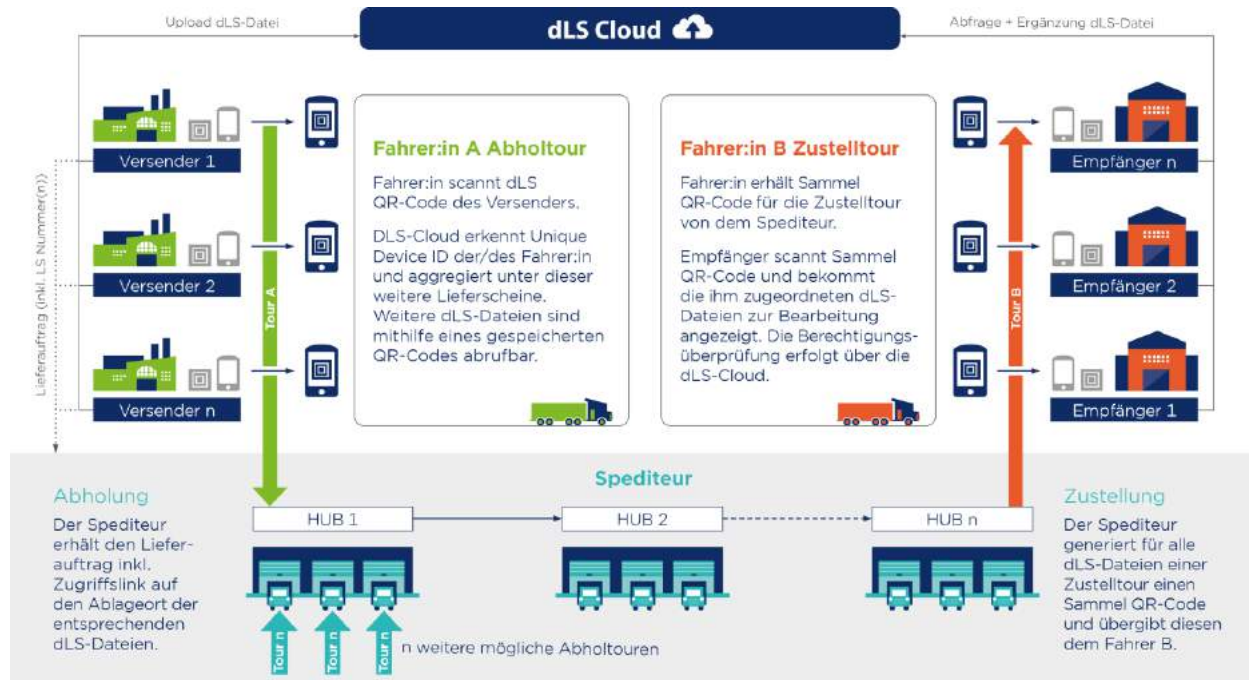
Upload dLS-Datei

dLS Cloud

Abfrage + Ergänzung dLS-Datei

Lieferauftrag (inkl. LS Nummer(n))

Versender 1

Versender 2

Versender n

Tour A

Fahrer:in A Abholtour

Fahrer:in scannt dLS QR-Code des Versenders.

DLS-Cloud erkennt Unique Device ID der/des Fahrer:in und aggregiert unter dieser weitere Lieferscheine. Weitere dLS-Dateien sind mithilfe eines gespeicherten QR-Codes abrufbar.

Fahrer:in B Zustelltour

Fahrer:in erhält Sammel QR-Code für die Zustelltour von dem Spediteur.

Empfänger scannt Sammel QR-Code und bekommt die ihm zugeordneten dLS-Dateien zur Bearbeitung angezeigt. Die Berechtigungsüberprüfung erfolgt über die dLS-Cloud.

Tour B

Empfänger n

Empfänger 2

Empfänger 1

Spediteur

Abholung

Der Spediteur erhält den Lieferauftrag inkl. Zugriffslink auf den Ablageort der entsprechenden dLS-Dateien.

HUB 1

HUB 2

HUB n

Tour n

Tour n

Tour n

n weitere mögliche Abholtouren

Zustellung

Der Spediteur generiert für alle dLS-Dateien einer Zustelltour einen Sammel QR-Code und übergibt diesen dem Fahrer B.